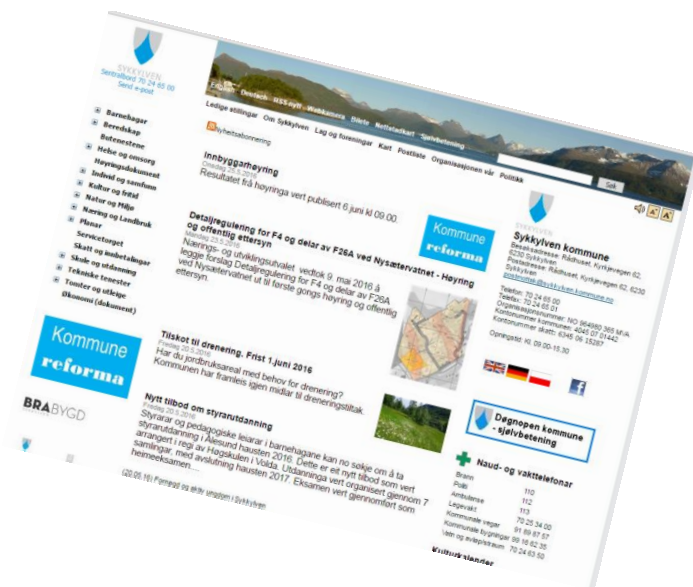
SYKKYLVEN
Sentralbord: 70 24 65 00
Send e-post

Barnehage
Beredskap
Butenestene
Helse og omsorg
Høyringsdokument
Individ og samfunn
Kultur og fritid
Natur og Miljø
Næring og Landbruk
Planar
Servicetorget
Skatt og innbetalingar
Skule og utdanning
Tekniske tenester
Tomter og utleige
Økonomi (dokument)

Kommune reforma

BRABYGD

Facebook Deichman NSS-nytt Webkamera Bilete Nettstedkart Sjølvbetening
Ledige stillingar Om Sykkylven Lag og foreningar Kart Postliste Organisasjonen vår Politikk

Nyheitsabonnering

Søk

Innbyggarhøyring
Onsdag 25.5.2016
Resultatet frå høyringa vert publisert 6 juni kl 09.00

Kommune reforma

Detaljregulering for F4 og delar av F26A ved Nysætervatnet - Høyring og offentleg ettersyn
Mandag 23.5.2016
Nærings- og utviklingsutvalet vedtok 9. mai 2016 å leggje forslag Detaljregulering for F4 og delar av F26A ved Nysætervatnet ut til første gongs høyring og offentleg ettersyn.

Tilskot til drenering. Frist 1.juni 2016
Fredag 20.5.2016
Har du jordbruksareal med behov for drenering? Kommunen har framleis igjen midlar til dreneringstiltak.

Nytt tilbod om styrarutdanning
Fredag 20.5.2016
Styrarar og pedagogiske leiarar i barnehagane kan no søkje om å ta styrarutdanning i Ålesund hausten 2016. Dette er eit nytt tilbod som vert arrangert i regi av Høgskulen i Volda. Utdanninga vert organisert gjennom 7 samlingar, med avslutning hausten 2017. Eksamen vert gjennomført som heimeeksamen....

(20.05.16) Formspel og skriv ungdom i Sykkylven

SYKKYLVEN
Sykkylven kommune
Besøksadresse: Rådhuset, Kyrkjevegen 62, 6230 Sykkylven
Postadresse: Rådhuset, Kyrkjevegen 62, 6230 Sykkylven
postmottak@sykkylven.kommune.no

Telefon: 70 24 65 00
Telefaks: 70 24 65 01
Organisasjonsnummer: NO 964980 365 MVA
Kontonummer: 4045 07 01442
Kontonummer skatt: 6345 06 15287

Opningstid: kl. 09.00-15.30

Døgnopen kommune - sjølvbetening

Naud- og vakttelefonar
Brann 110
Politi 112
Ambulanse 113
Legevakt 70 25 34 00
Kommunale vegar 91 69 87 57
Kommunale bygningar 95 16 62 35
Vatn og avløp/straum 70 24 63 50

Kulturkalender